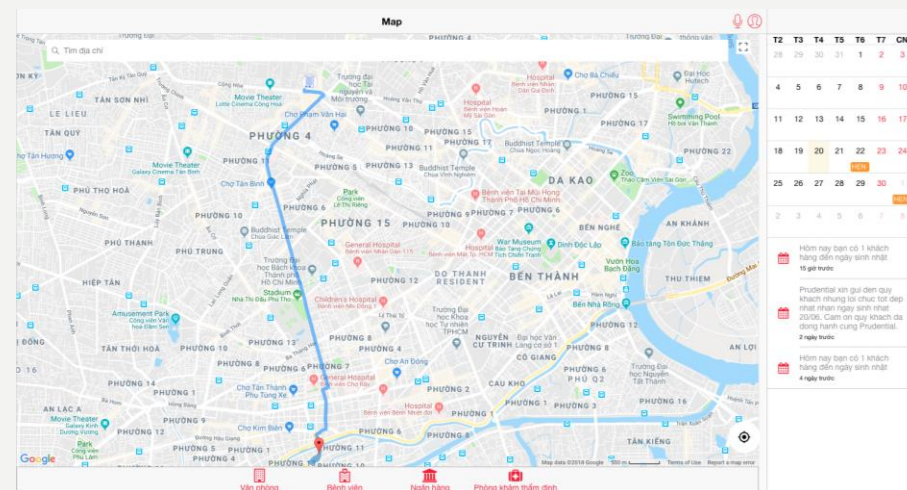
Map

Tìm địa chỉ

PHƯỜNG 4
TÂN SƠN NHÌ
LE LIEU
TÂN QUÝ
PHÚ THỌ HOÀ
PHÚ THẠNH
PHÚ TRUNG
HIỆP TÂN
TÂN THỚI HOÀ
PHƯỜNG 14
AN LẠC A
PHƯỜNG 15
ĐA KAO
BẾN NGHÉ
BẾN THÀNH
DO THANH RESIDENT
NGUYỄN CƯ TRINH
CÔ GIANG
CẦU KHO
PHƯỜNG 13
PHƯỜNG 10
PHƯỜNG 11
PHƯỜNG 12
PHƯỜNG 8
PHƯỜNG 9
PHƯỜNG 7
PHƯỜNG 6
PHƯỜNG 5
PHƯỜNG 3
PHƯỜNG 2
PHƯỜNG 1
PHƯỜNG 22
PHƯỜNG 16
AN KHÁNH
THỦ THIÊM
TÂN KIỂNG
Movie Theater
Chợ Phạm Văn Hai
Chợ Tân Bình
Chợ Tân Hương
Hospital
Buddhist Temple
Park
Bệnh viện Từ Dũ
General Hospital
War Museum
Dinh Độc Lập
Chợ Bến Thành
Bảo tàng Tôn Đức Thắng
Chợ An Đông
Children's Hospital
Amusement Park
Chợ Tân Thành
Chợ Kim Biên
Swimming Pool
Zoo
Google
Map data ©2018 Google 500 m Terms of Use Report a map error

Văn phòng
Bệnh viện
Ngân hàng
Phòng khám thẩm định

| T2 | T3 | T4 | T5 | T6 | T7 | CN |
|---|---|---|---|---|---|---|
| 28 | 29 | 30 | 31 | 1 | 2 | 3 |
| 4 | 5 | 6 | 7 | 8 | 9 | 10 |
| 11 | 12 | 13 | 14 | 15 | 16 | 17 |
| 18 | 19 | 20 | 21 | 22 | 23 | 24 |
| 25 | 26 | 27 | 28 | 29 | 30 | 1 |
| 2 | 3 | 4 | 5 | 6 | 7 | 8 |

HẸN
HẸN

Hôm nay bạn có 1 khách hàng đến ngày sinh nhật
15 giờ trước

Prudential xin gui den quy khach nhung loi chuc tot dep nhat nhan ngay sinh nhat 20/06. Cam on quy khach da dong hanh cung Prudential.
2 ngày trước

Hôm nay bạn có 1 khách hàng đến ngày sinh nhật
4 ngày trước